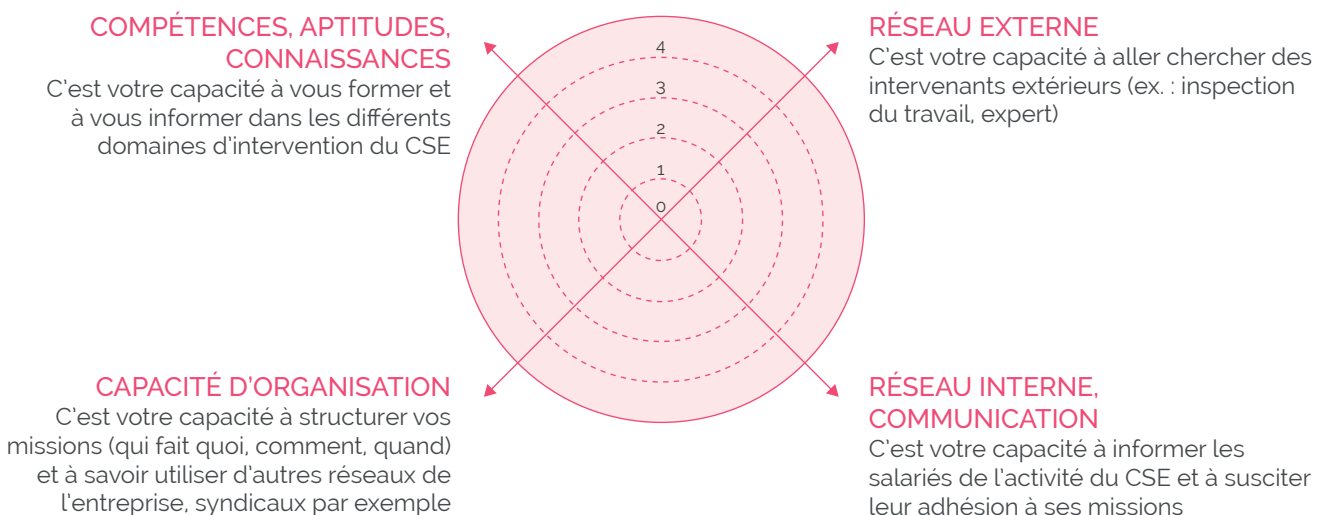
COMPÉTENCES, APTITUDES, CONNAISSANCES
C'est votre capacité à vous former et à vous informer dans les différents domaines d'intervention du CSE

RÉSEAU EXTERNE
C'est votre capacité à aller chercher des intervenants extérieurs (ex. : inspection du travail, expert)

4
3
2
1
0

CAPACITÉ D'ORGANISATION
C'est votre capacité à structurer vos missions (qui fait quoi, comment, quand) et à savoir utiliser d'autres réseaux de l'entreprise, syndicaux par exemple

RÉSEAU INTERNE, COMMUNICATION
C'est votre capacité à informer les salariés de l'activité du CSE et à susciter leur adhésion à ses missions